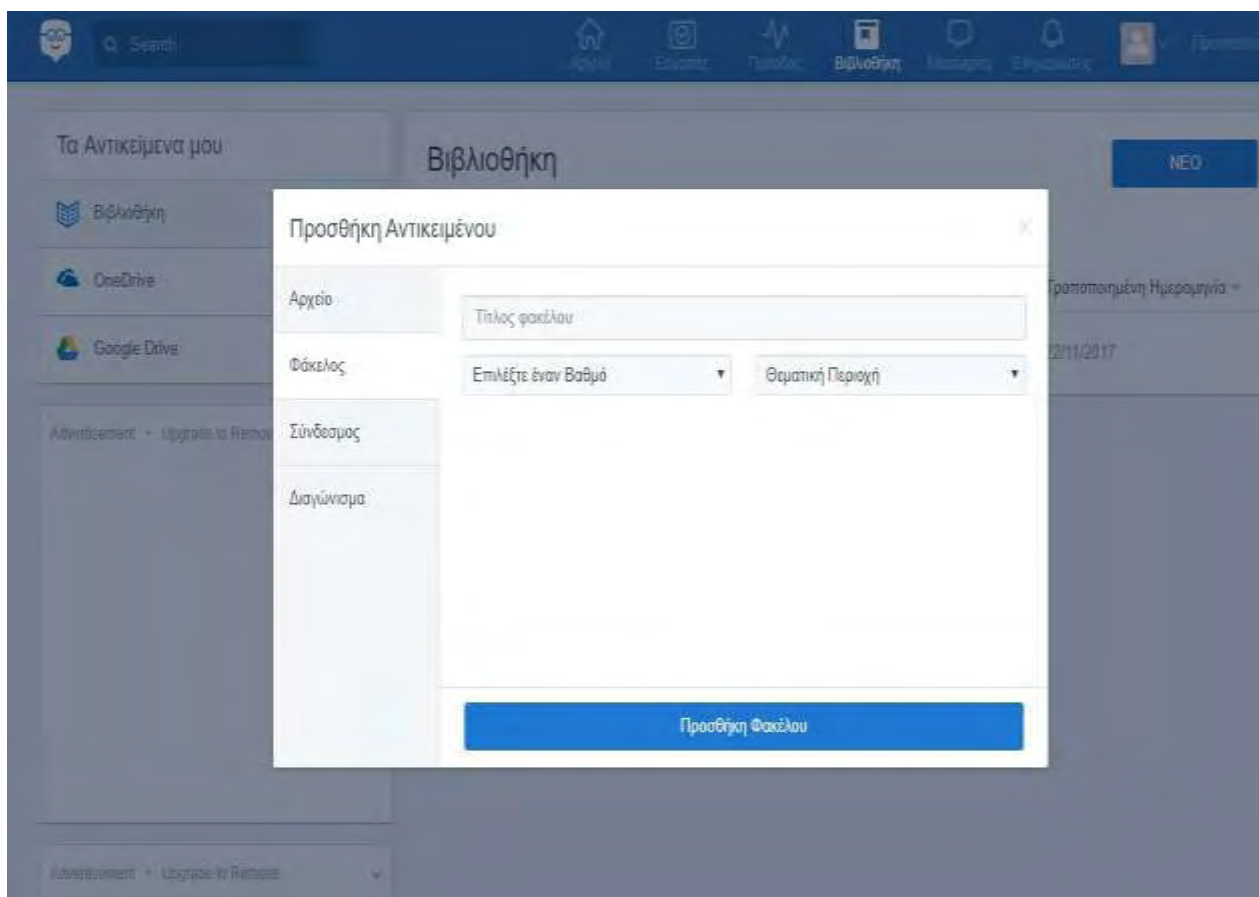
Q Search

Αρχική Ενώσεις Πρόοδος Βιβλιοθήκη Messages Ειδοποιήσεις

Τα Αντικείμενα μου

Βιβλιοθήκη

OneDrive

Google Drive

Advertisement • Upgrade to Remove

Βιβλιοθήκη

ΝΕΟ

Τροποποιημένη Ημερομηνία

22/11/2017

Προσθήκη Αντικειμένου

×

Αρχείο

Φάκελος

Σύνδεσμος

Διαγώνισμα

Τίτλος φακέλου

Επιλέξτε έναν Βαθμό

Θεματική Περιοχή

Προσθήκη Φακέλου

Advertisement • Upgrade to Remove